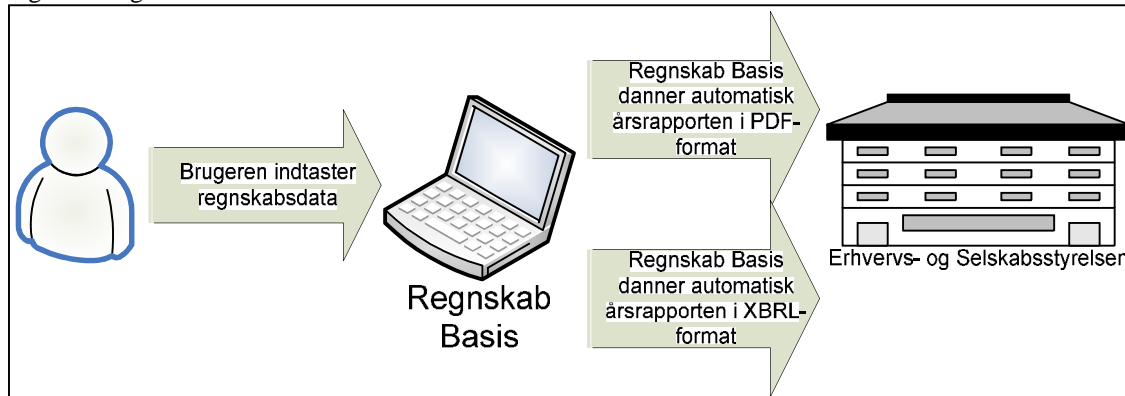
Brugeren indtaster regnskabsdata

Regnskab Basis

Regnskab Basis danner automatisk årsrapporten i PDF-format

Regnskab Basis danner automatisk årsrapporten i XBRL-format

Erhvervs- og Selskabsstyrelsen